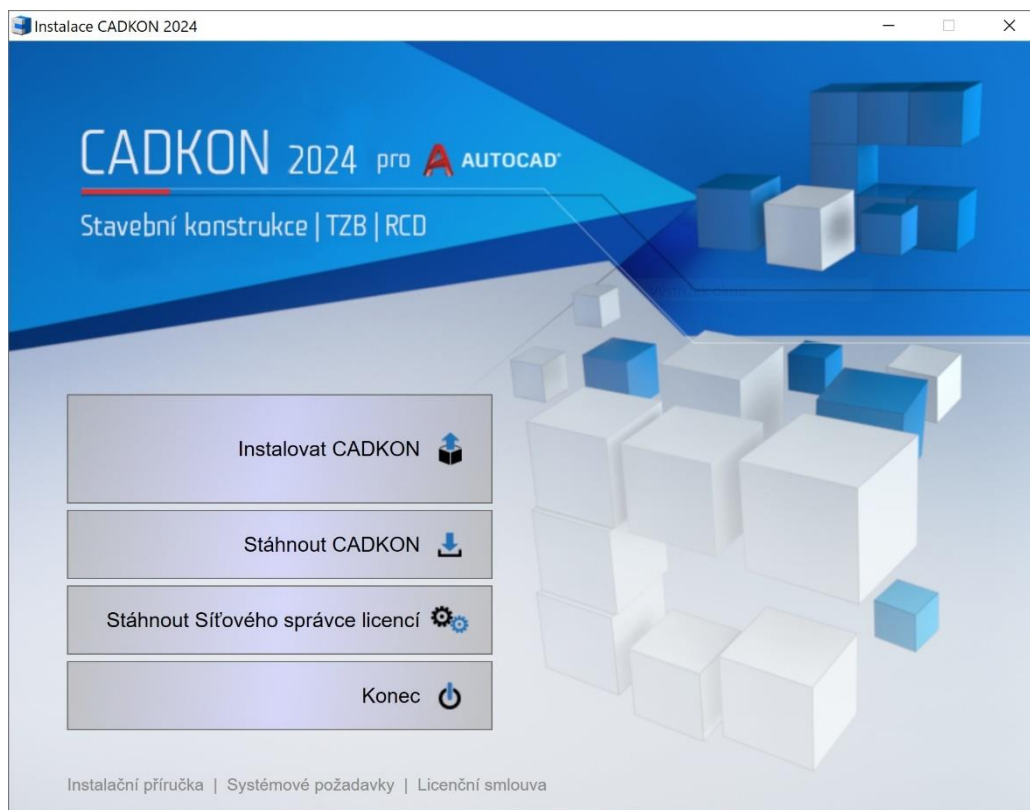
Instalace CADKON 2024

CADKON 2024 pro AUTOCAD

Stavební konstrukce | TZB | RCD

Instalovat CADKON

Stáhnout CADKON

Stáhnout Síťového správce licencí

Konec

Instalační příručka | Systémové požadavky | Licenční smlouva